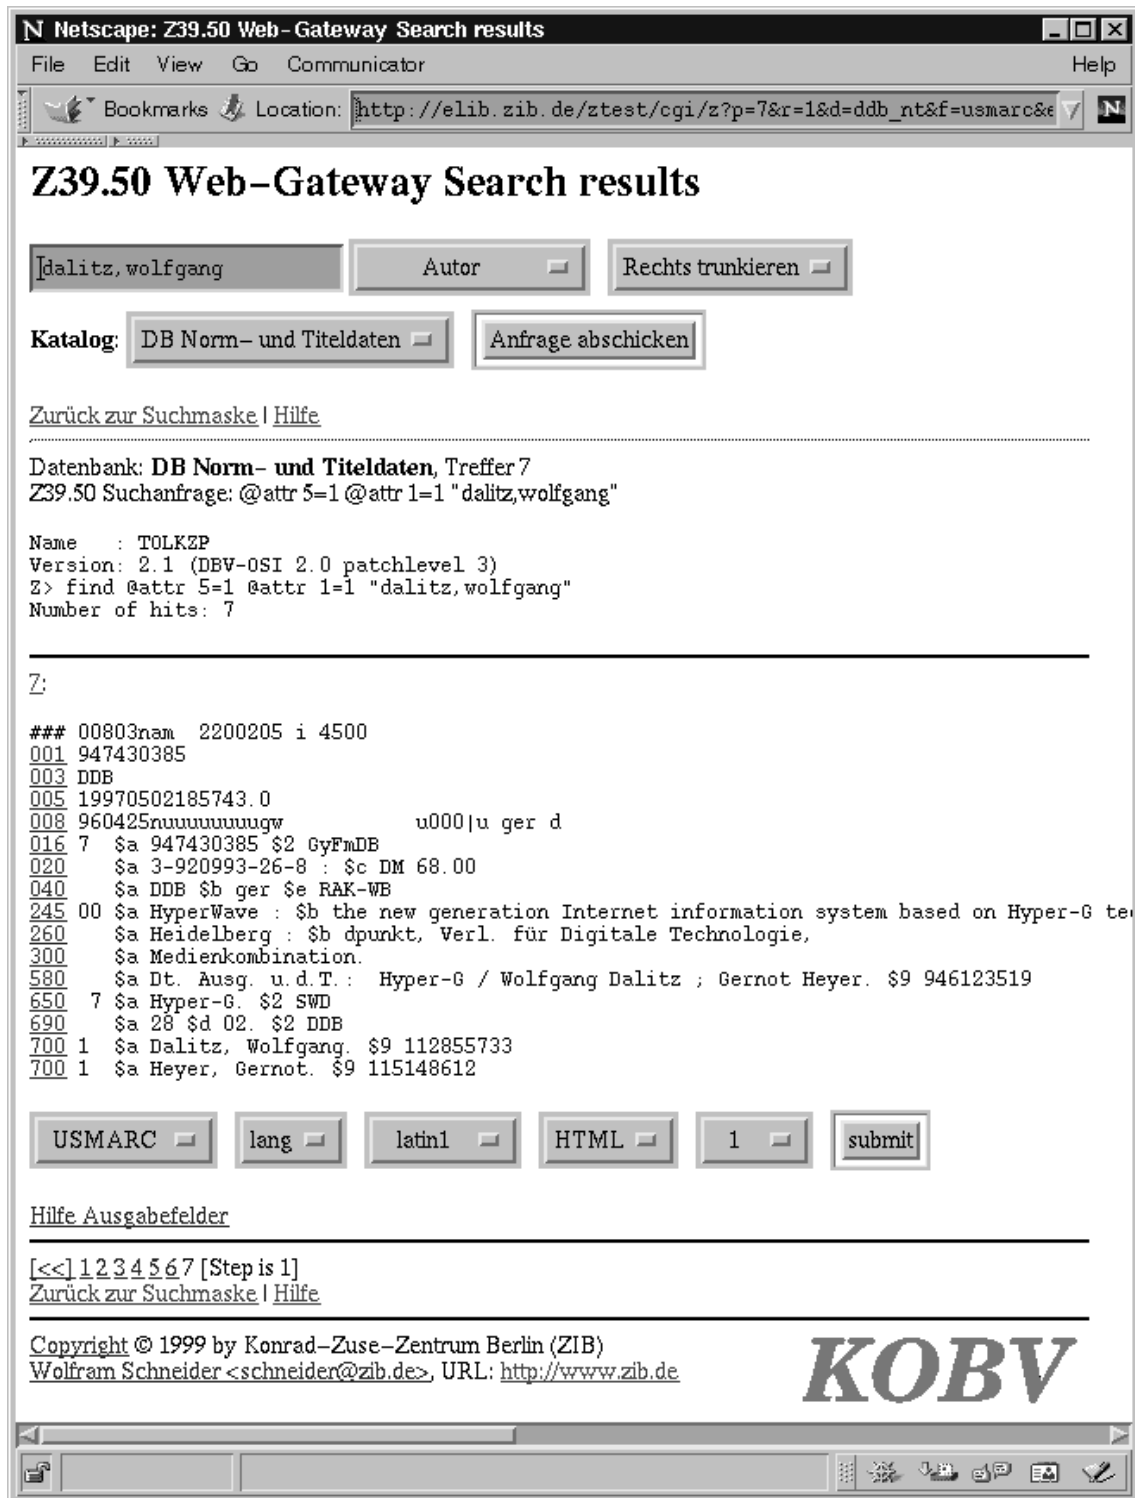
N Netscape: Z39.50 Web-Gateway Search results

File Edit View Go Communicator Help

Bookmarks Location: http://elib.zib.de/ztest/cgi/z?p=7&r=1&d=ddb_nt&f=usmarc&e

# Z39.50 Web-Gateway Search results

dalitz, wolfgang | Autor | Rechts trunkieren

**Katalog:** DB Norm- und Titeldaten | Anfrage abschicken

Zurück zur Suchmaske | Hilfe

Datenbank: **DB Norm- und Titeldaten**, Treffer 7
Z39.50 Suchanfrage: @attr 5=1 @attr 1=1 "dalitz,wolfgang"

Name : TOLKZP
Version: 2.1 (DBV-OSI 2.0 patchlevel 3)
Z> find @attr 5=1 @attr 1=1 "dalitz, wolfgang"
Number of hits: 7

7:

### 00803nam 2200205 i 4500
001 947430385
003 DDB
005 19970502185743.0
008 960425nuuuuuuuugw u000|u ger d
016 7 $a 947430385 $2 GyFmDB
020 $a 3-920993-26-8 : $c DM 68.00
040 $a DDB $b ger $e RAK-WB
245 00 $a HyperWave : $b the new generation Internet information system based on Hyper-G te
260 $a Heidelberg : $b dpunkt, Verl. für Digitale Technologie,
300 $a Medienkombination.
580 $a Dt. Ausg. u.d.T.: Hyper-G / Wolfgang Dalitz ; Gernot Heyer. $9 946123519
650 7 $a Hyper-G. $2 SWD
690 $a 28 $d 02. $2 DDB
700 1 $a Dalitz, Wolfgang. $9 112855733
700 1 $a Heyer, Gernot. $9 115148612

USMARC | lang | latin1 | HTML | 1 | submit

Hilfe Ausgabefelder

[<<] 1 2 3 4 5 6 7 [Step is 1]
Zurück zur Suchmaske | Hilfe

Copyright © 1999 by Konrad-Zuse-Zentrum Berlin (ZIB)
Wolfram Schneider <schneider@zib.de>, URL: http://www.zib.de

KOBV